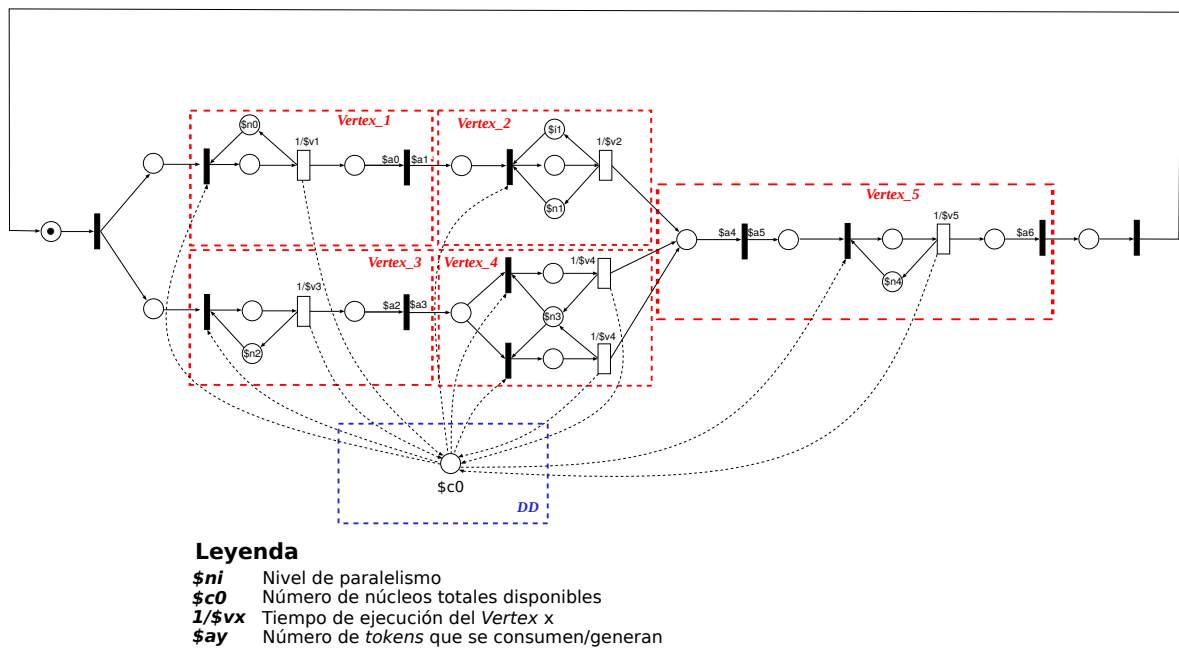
Vertex_1

$n0

1/$v1

$a0 $a1

Vertex_2

$i1

1/$v2

$n1

Vertex_5

$a4 $a5

1/$v5

$a6

$n4

Vertex_3

1/$v3

$a2 $a3

$n2

Vertex_4

1/$v4

$n3

1/$v4

$c0

DD

Leyenda

$ni Nivel de paralelismo
$c0 Número de núcleos totales disponibles
1/$vx Tiempo de ejecución del Vertex x
$ay Número de tokens que se consumen/generan